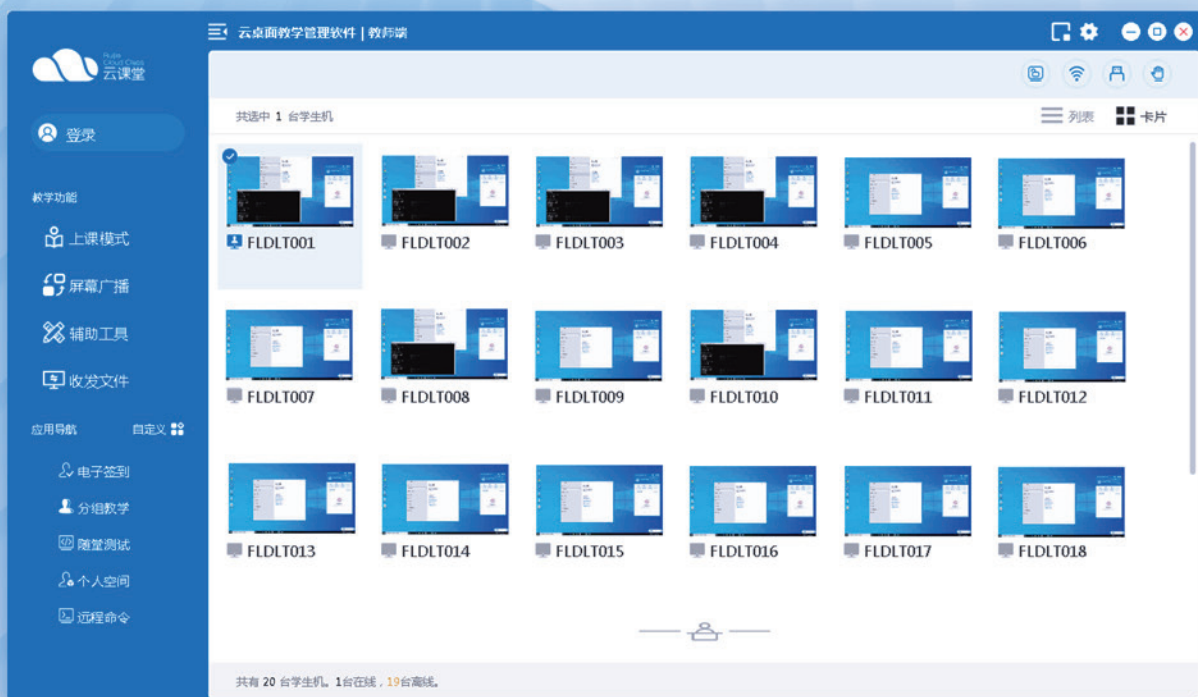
云桌面教学管理软件 | 教师端

Ruijie Cloud Class
云课堂

登录

教学功能

上课模式

屏幕广播

辅助工具

收发文件

应用导航 自定义

电子签到

分组教学

随堂测试

个人空间

远程命令

共选中 1 台学生机

列表 卡片

FLDLT001
FLDLT002
FLDLT003
FLDLT004
FLDLT005
FLDLT006
FLDLT007
FLDLT008
FLDLT009
FLDLT010
FLDLT011
FLDLT012
FLDLT013
FLDLT014
FLDLT015
FLDLT016
FLDLT017
FLDLT018

共有 20 台学生机。1台在线，19台离线。